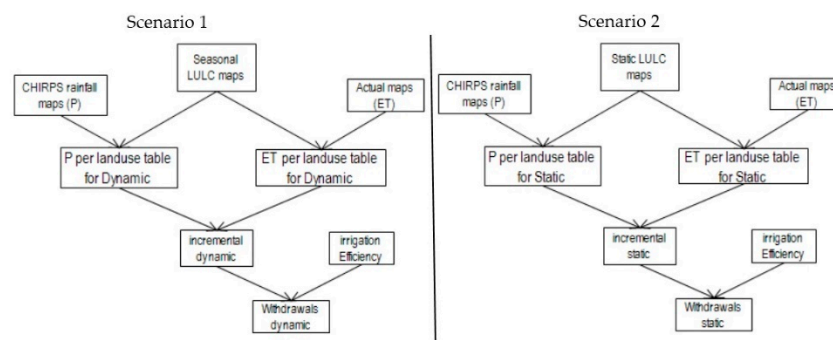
Scenario 1

Seasonal LULC maps

CHIRPS rainfall maps (P)

Actual maps (ET)

P per landuse table for Dynamic

ET per landuse table for Dynamic

incremental dynamic

irrigation Efficiency

Withdrawals dynamic

Scenario 2

Static LULC maps

CHIRPS rainfall maps (P)

Actual maps (ET)

P per landuse table for Static

ET per landuse table for Static

incremental static

irrigation Efficiency

Withdrawals static